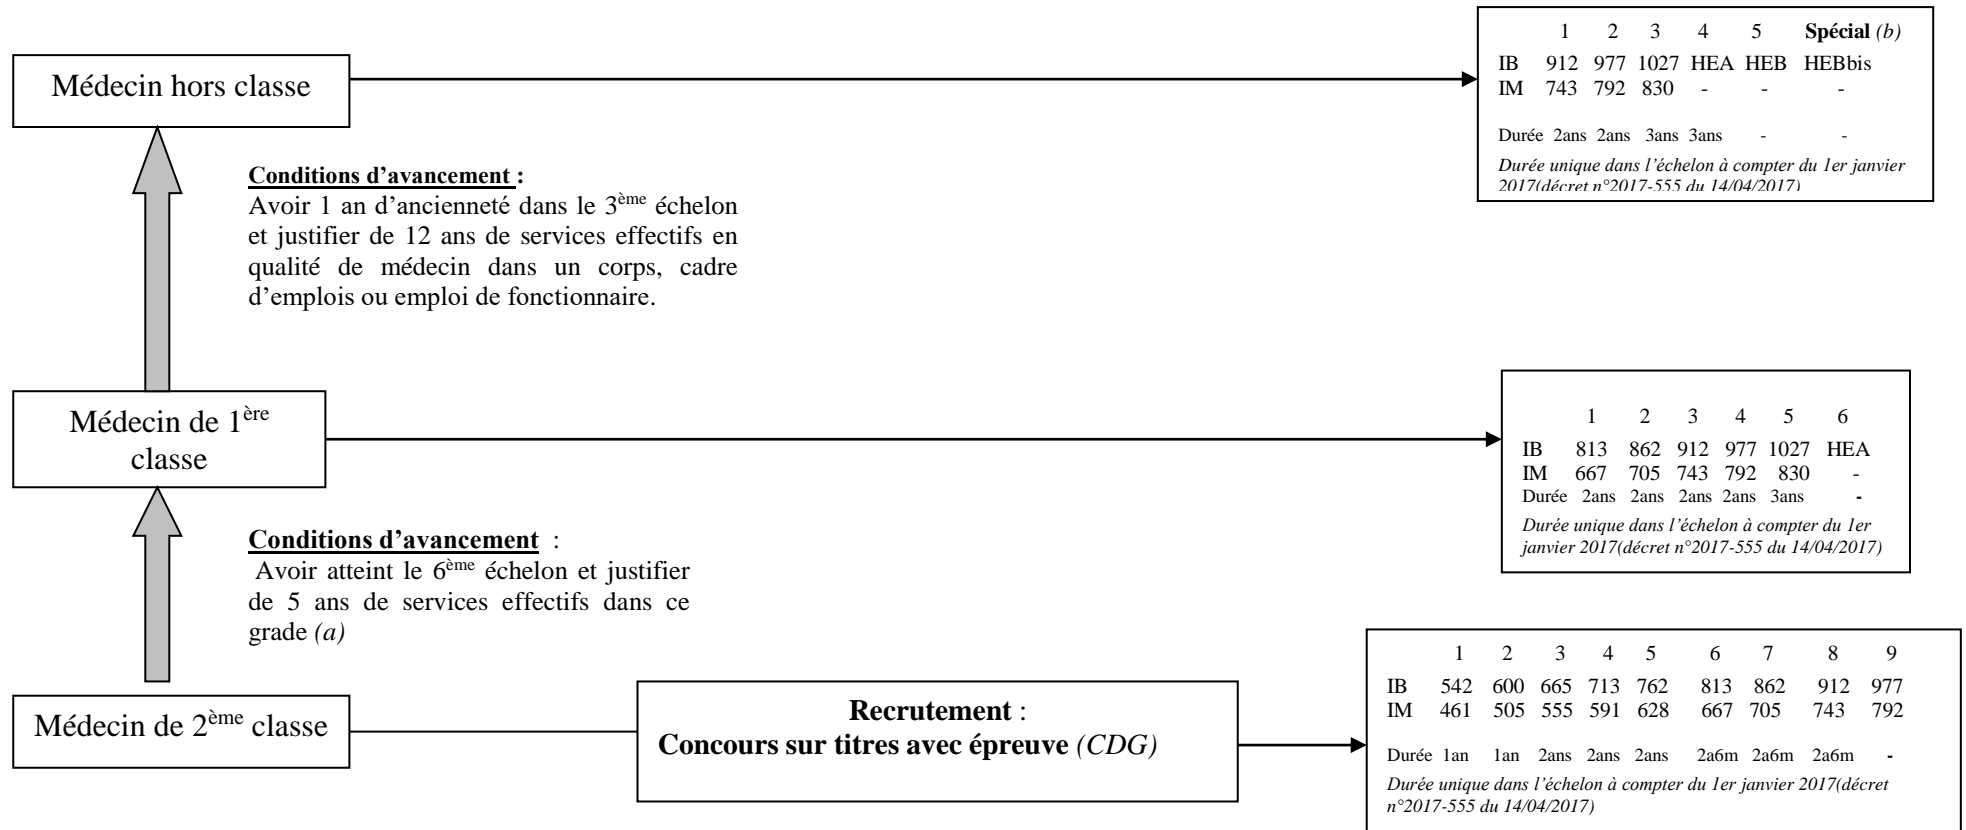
Médecin hors classe

| | 1 | 2 | 3 | 4 | 5 | **Spécial** *(b)* |
|---|---|---|---|---|---|---|
| IB | 912 | 977 | 1027 | HEA | HEB | HEBbis |
| IM | 743 | 792 | 830 | - | - | - |
| Durée | 2ans | 2ans | 3ans | 3ans | - | - |

*Durée unique dans l'échelon à compter du 1er janvier 2017(décret n°2017-555 du 14/04/2017)*

**Conditions d'avancement :**
Avoir 1 an d'ancienneté dans le 3$^{ème}$ échelon et justifier de 12 ans de services effectifs en qualité de médecin dans un corps, cadre d'emplois ou emploi de fonctionnaire.

Médecin de 1$^{ère}$ classe

| | 1 | 2 | 3 | 4 | 5 | 6 |
|---|---|---|---|---|---|---|
| IB | 813 | 862 | 912 | 977 | 1027 | HEA |
| IM | 667 | 705 | 743 | 792 | 830 | - |
| Durée | 2ans | 2ans | 2ans | 2ans | 3ans | - |

*Durée unique dans l'échelon à compter du 1er janvier 2017(décret n°2017-555 du 14/04/2017)*

**Conditions d'avancement** :
Avoir atteint le 6$^{ème}$ échelon et justifier de 5 ans de services effectifs dans ce grade *(a)*

Médecin de 2$^{ème}$ classe

**Recrutement** :
**Concours sur titres avec épreuve** *(CDG)*

| | 1 | 2 | 3 | 4 | 5 | 6 | 7 | 8 | 9 |
|---|---|---|---|---|---|---|---|---|---|
| IB | 542 | 600 | 665 | 713 | 762 | 813 | 862 | 912 | 977 |
| IM | 461 | 505 | 555 | 591 | 628 | 667 | 705 | 743 | 792 |
| Durée | 1an | 1an | 2ans | 2ans | 2ans | 2a6m | 2a6m | 2a6m | - |

*Durée unique dans l'échelon à compter du 1er janvier 2017(décret n°2017-555 du 14/04/2017)*